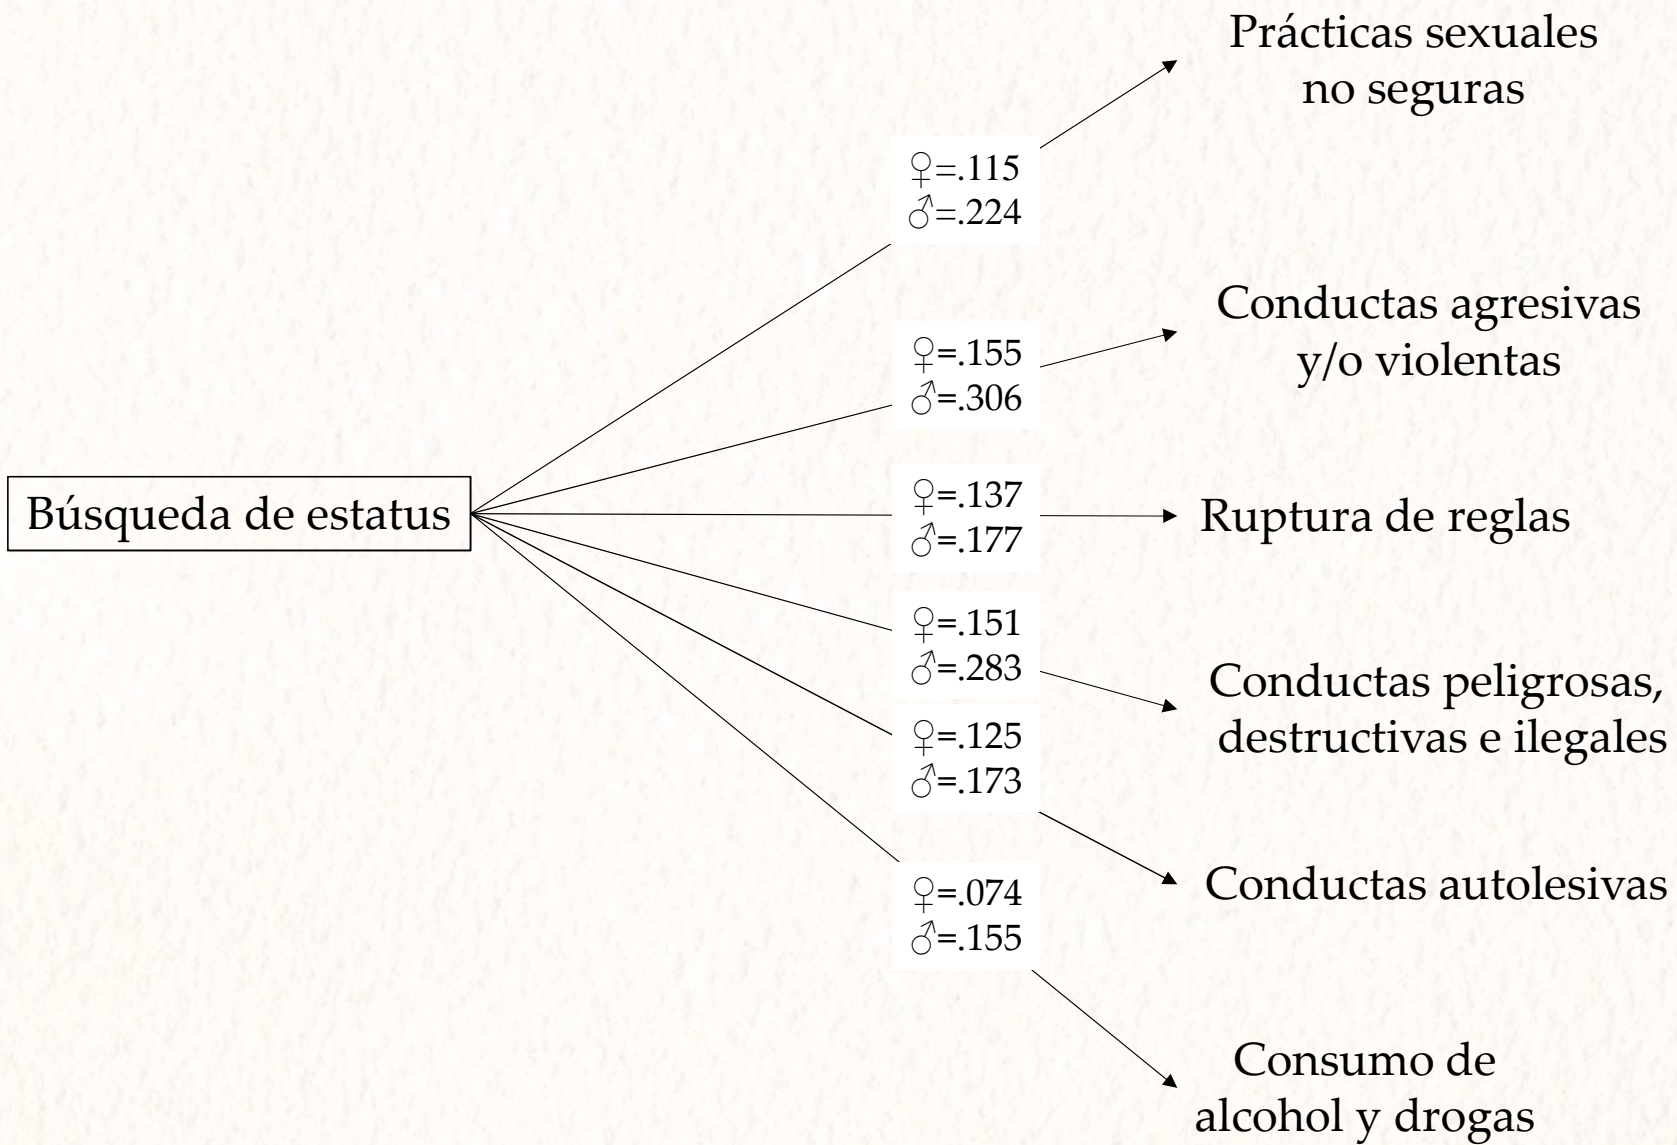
Prácticas sexuales no seguras

♀=.115
♂=.224

Conductas agresivas y/o violentas

♀=.155
♂=.306

Búsqueda de estatus

♀=.137
♂=.177

Ruptura de reglas

♀=.151
♂=.283

Conductas peligrosas, destructivas e ilegales

♀=.125
♂=.173

Conductas autolesivas

♀=.074
♂=.155

Consumo de alcohol y drogas